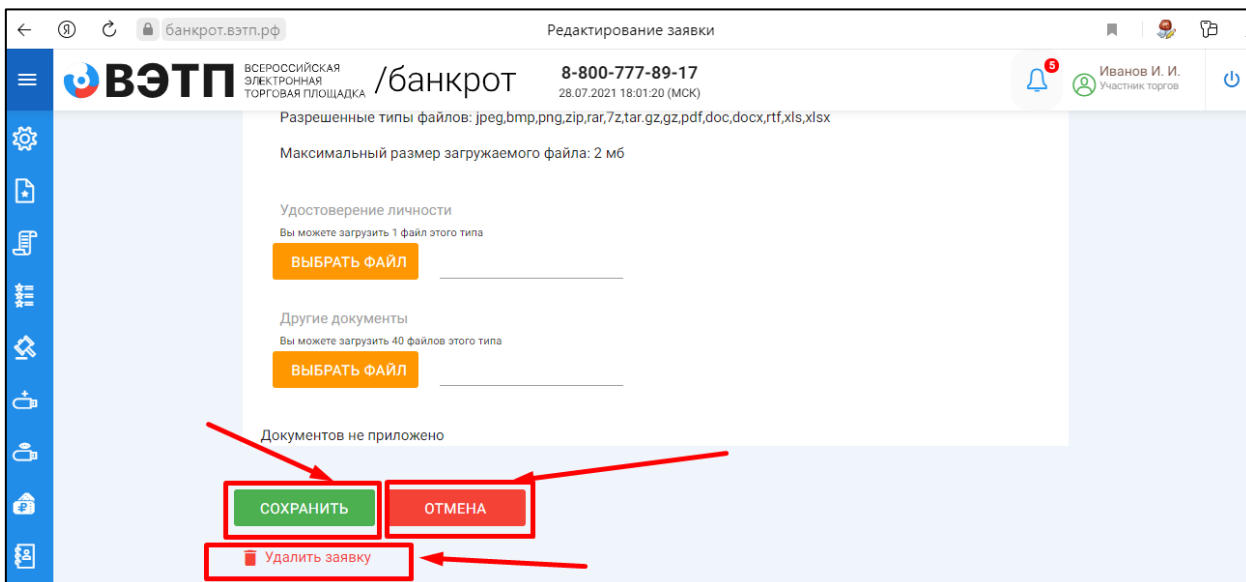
банкрот.вэтп.рф

Редактирование заявки

ВЭТП ВСЕРОССИЙСКАЯ ЭЛЕКТРОННАЯ ТОРГОВАЯ ПЛОЩАДКА /банкрот

8-800-777-89-17
28.07.2021 18:01:20 (МСК)

5

Иванов И. И.
Участник торгов

Разрешенные типы файлов: jpeg,bmp,png,zip,rar,7z,tar.gz,gz,pdf,doc,docx,rtf,xls,xlsx

Максимальный размер загружаемого файла: 2 мб

Удостоверение личности
Вы можете загрузить 1 файл этого типа

ВЫБРАТЬ ФАЙЛ

Другие документы
Вы можете загрузить 40 файлов этого типа

ВЫБРАТЬ ФАЙЛ

Документов не приложено

СОХРАНИТЬ

ОТМЕНА

Удалить заявку